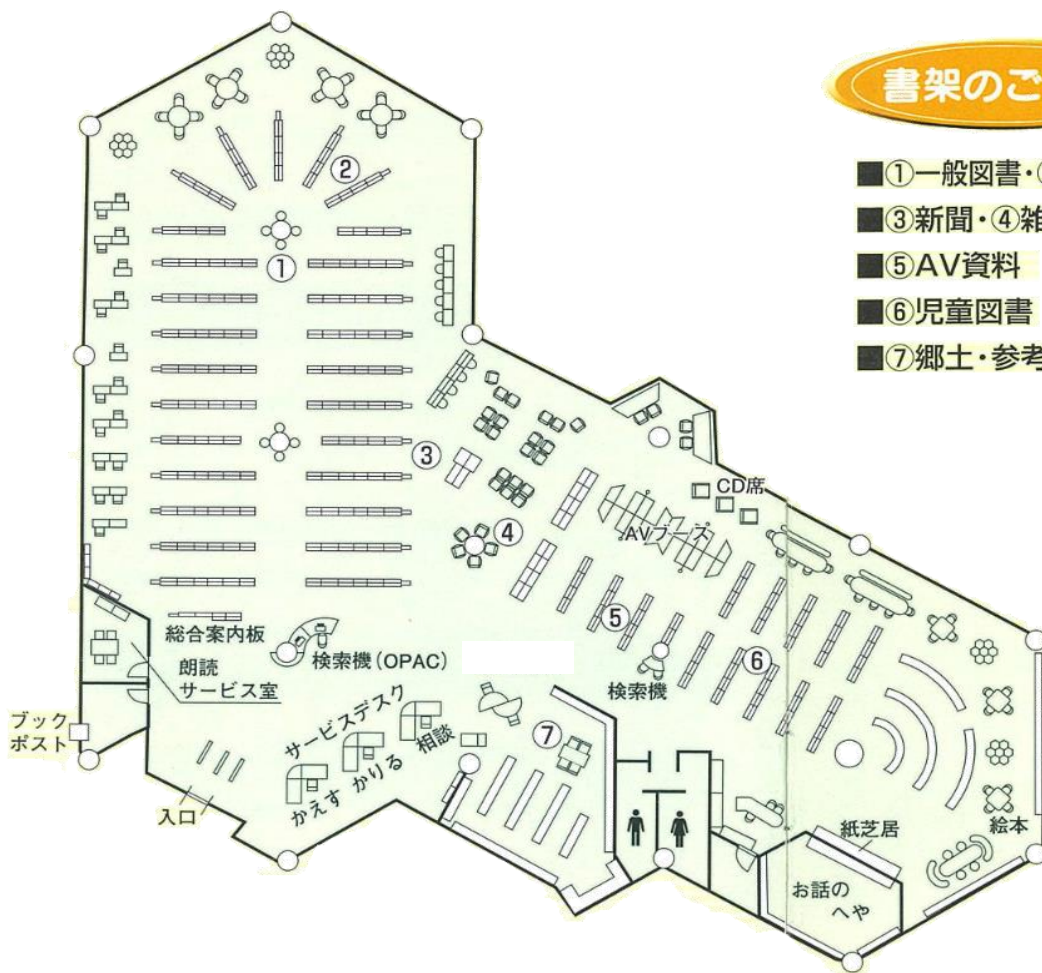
書架のご

■①一般図書・
■③新聞・④雑
■⑤AV資料
■⑥児童図書
■⑦郷土・参考

②
①
③
④
CD席
AVブース
⑤
⑥
⑦
総合案内板
検索機（OPAC）
朗読
サービス室
ブック
ポスト
検索機
サービスデスク
相談
かえす
かりる
入口
紙芝居
絵本
お話の
へや